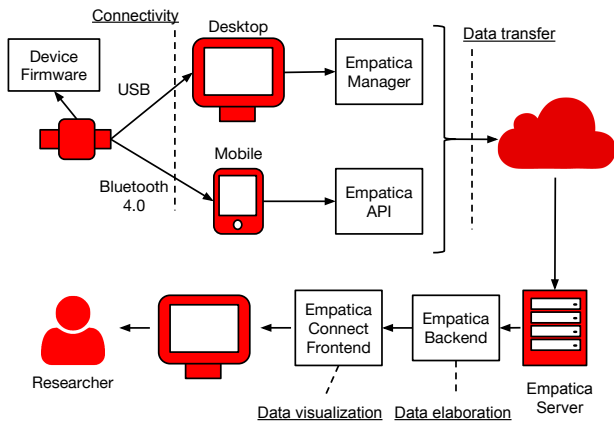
Connectivity

Desktop

Device Firmware

USB

Empatica Manager

Data transfer

Mobile

Bluetooth 4.0

Empatica API

Empatica Connect Frontend

Empatica Backend

Researcher

Empatica Server

Data visualization

Data elaboration